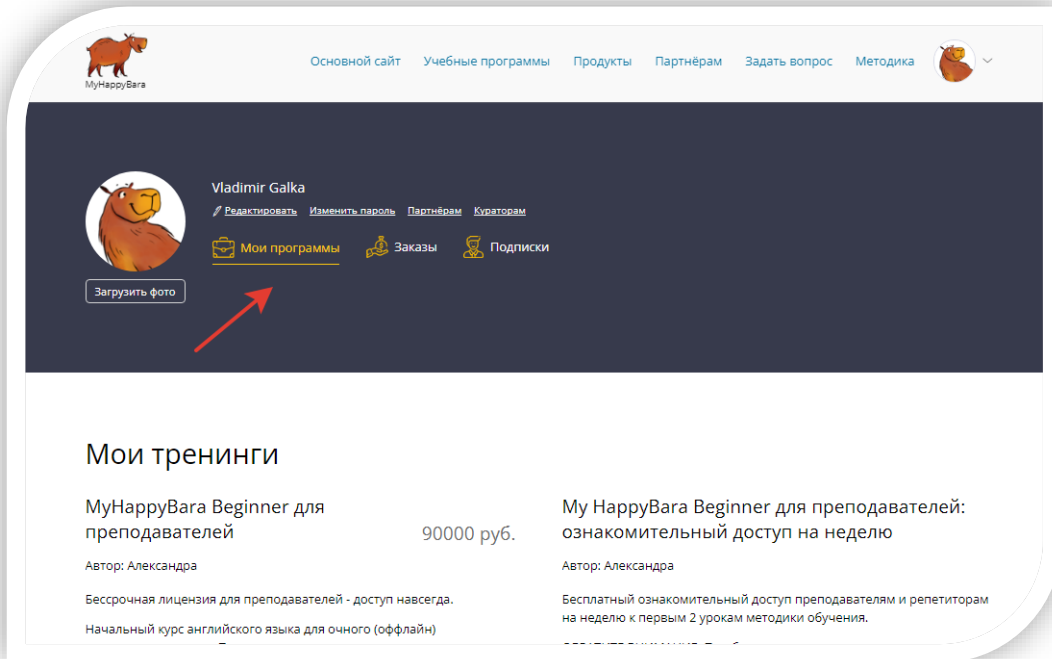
MyHappyBara

Основной сайт Учебные программы Продукты Партнёрам Задать вопрос Методика

Vladimir Galka

Редактировать Изменить пароль Партнёрам Кураторам

Мои программы Заказы Подписки

Загрузить фото

Мои тренинги

MyHappyBara Beginner для преподавателей

90000 руб.

Автор: Александра

Бессрочная лицензия для преподавателей - доступ навсегда.

Начальный курс английского языка для очного (оффлайн)

My HappyBara Beginner для преподавателей: ознакомительный доступ на неделю

Автор: Александра

Бесплатный ознакомительный доступ преподавателям и репетиторам на неделю к первым 2 урокам методики обучения.

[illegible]